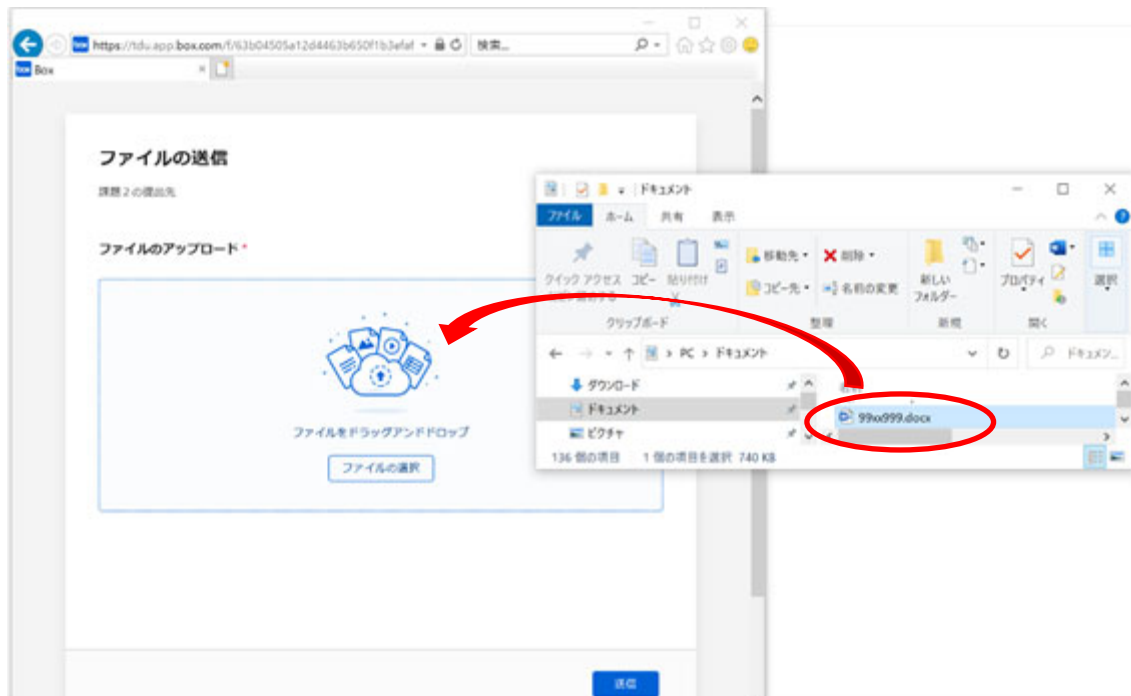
https://tdu.app.box.com/f/63b04505a12d4463b650f1b3efaf
検索...
Box

ファイルの送信
課題２の提出先

ファイルのアップロード *

ファイルをドラッグアンドドロップ
ファイルの選択

送信

ドキュメント
ファイル ホーム 共有 表示
クイック アクセス にピン留めする
コピー 貼り付け
クリップボード
移動先 削除
コピー先 名前の変更
整理
新しい フォルダー
新規
プロパティ
開く
選択
PC > ドキュメント
ドキュメン...
ダウンロード
ドキュメント
ピクチャ
99xx999.docx
136 個の項目 1 個の項目を選択 740 KB